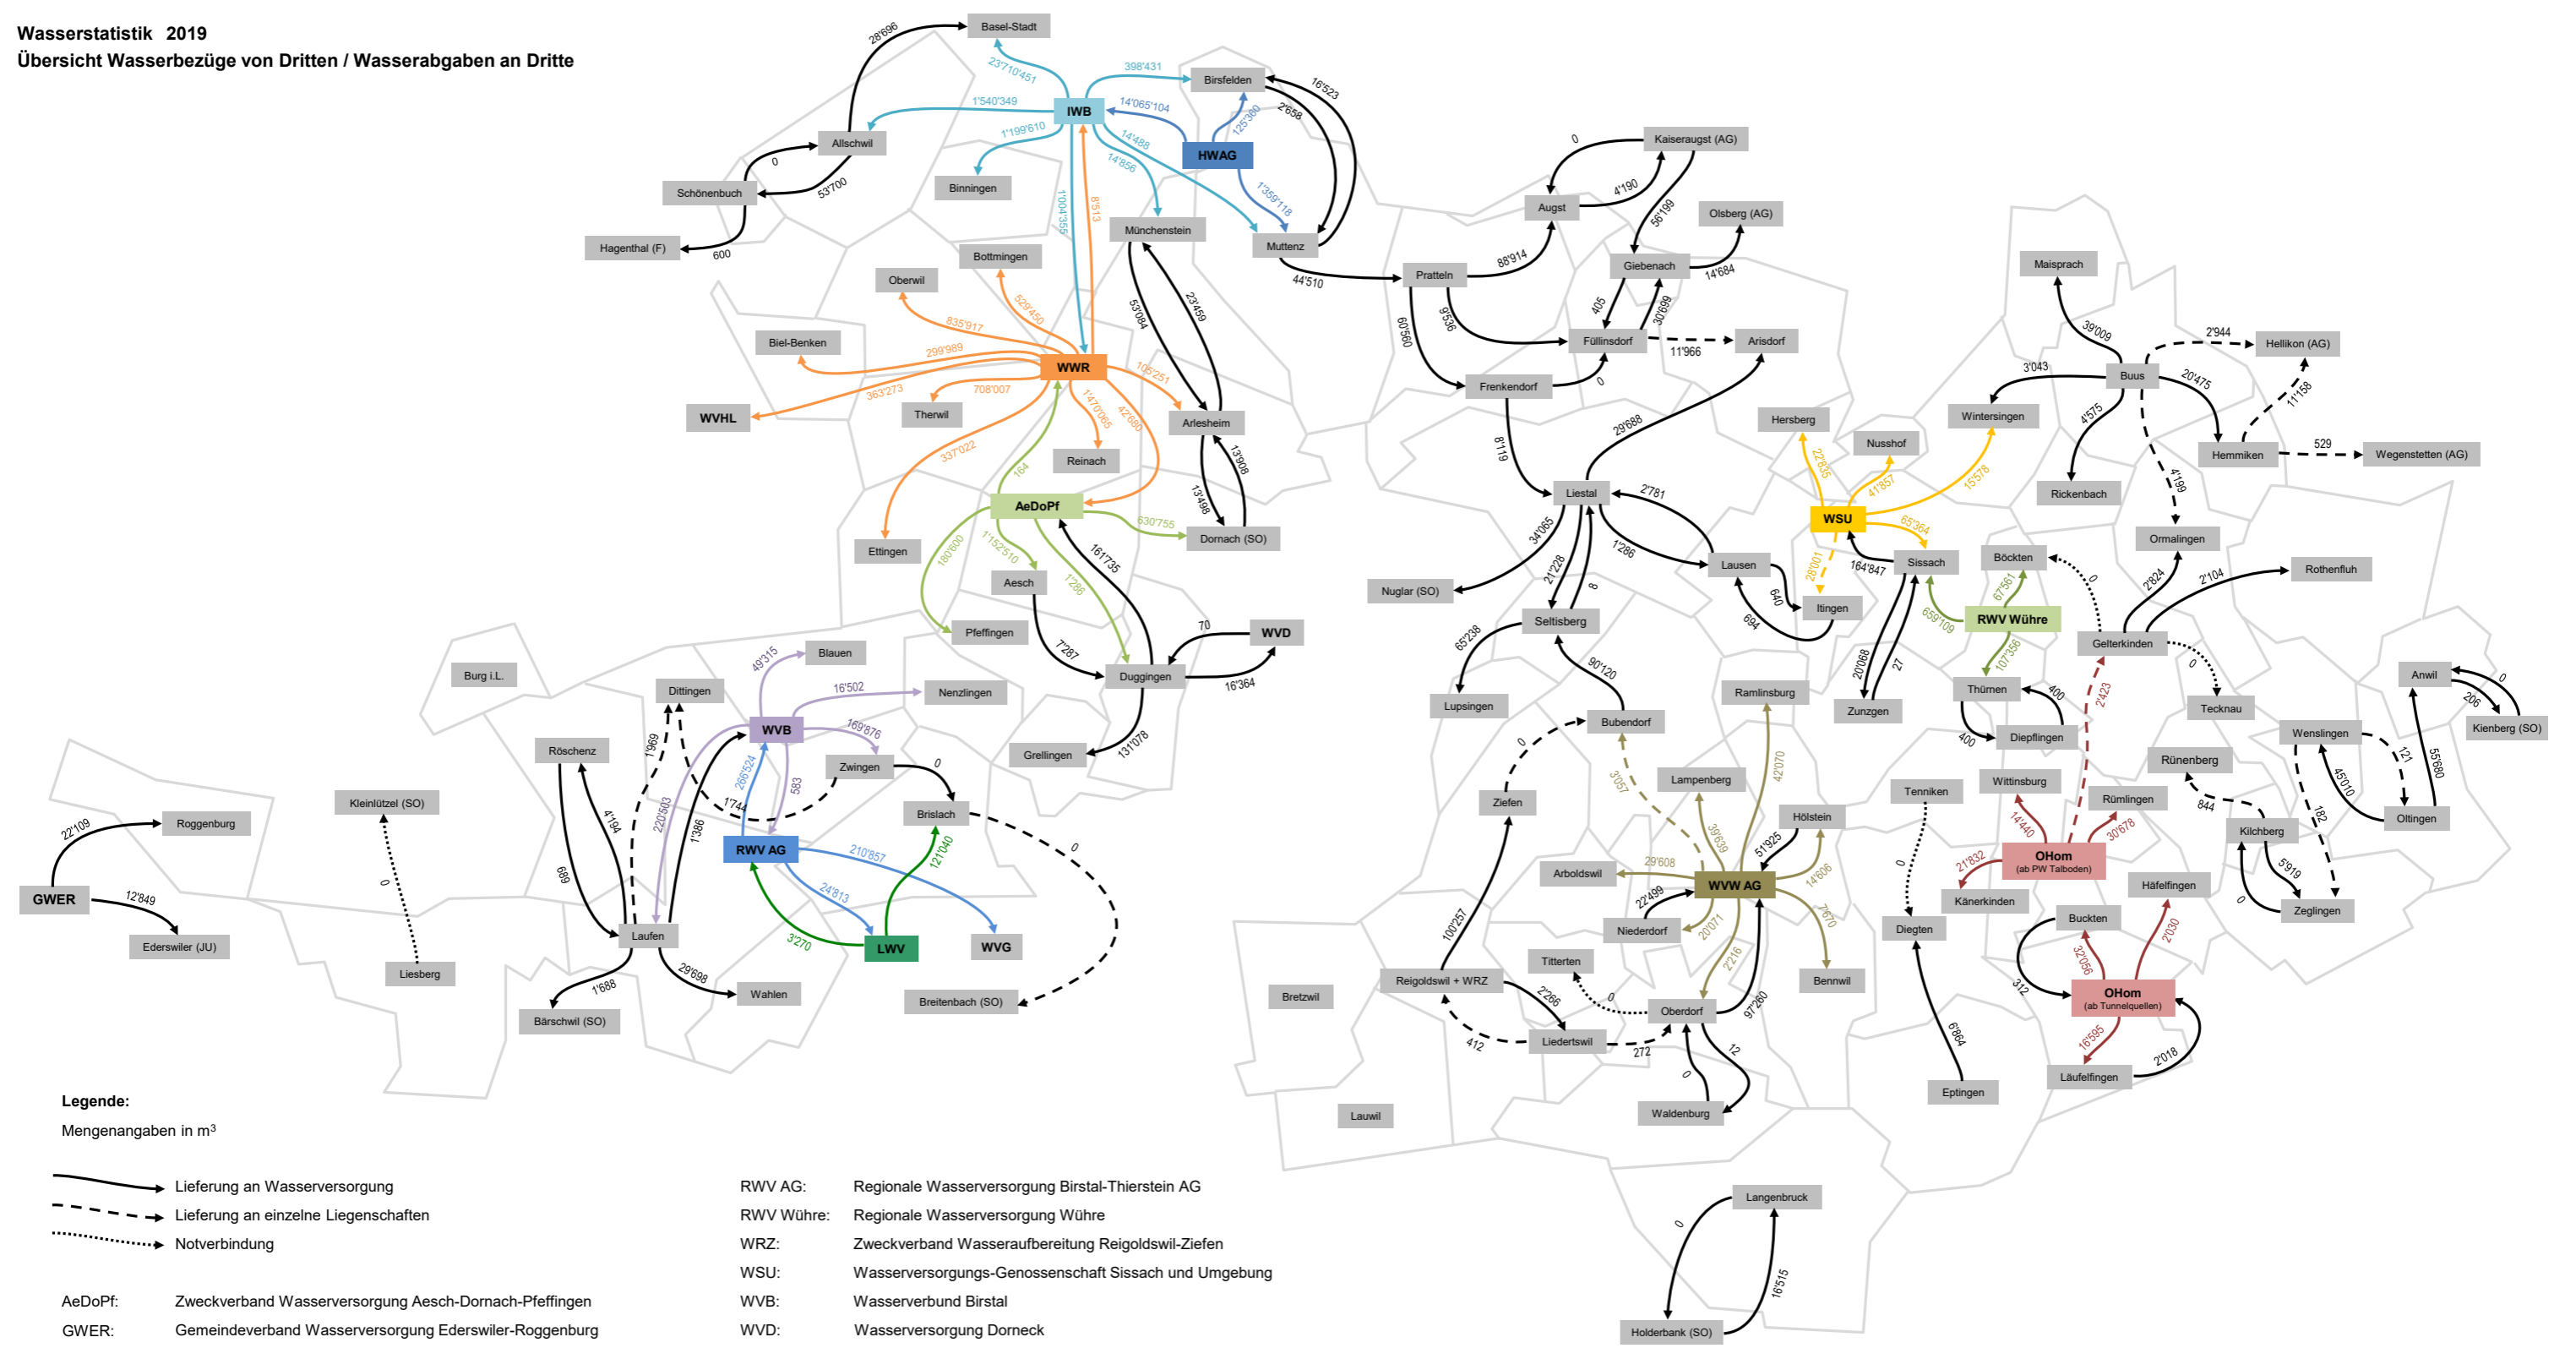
Wasserstatistik 2019
Übersicht Wasserbezüge von Dritten / Wasserabgaben an Dritte

Basel-Stadt
28'696
23'710'451
398'431
Birsfelden
16'523
1'540'349
IWB
14'065'104
2'658
Allschwil
1'199'610
14'488
125'360
HWAG
0
14'856
Schönenbuch
53'700
Binningen
1'359'118
Hagenthal (F)
600
1'004'355
8'513
Münchenstein
Muttenz
Bottmingen
44'510
Oberwil
529'450
835'917
Biel-Benken
299'989
WWR
105'251
363'273
708'007
WVHL
Therwil
53'084
23'459
Arlesheim
337'022
1'470'065
42'680
Reinach
164
13'908
13'498
AeDoPf
630'755
Dornach (SO)
Ettingen
180'600
1'152'510
Aesch
161'735
1'286
Pfeffingen
70
WVD
7'287
Duggingen
16'364
Burg i.L.
49'315
Blauen
16'502
Nenzlingen
Dittingen
WVB
169'876
Grellingen
131'078
Röschenz
1'969
Zwingen
0
266'524
583
220'503
1'744
Brislach
4'194
1'386
Kleinlützel (SO)
RWV AG
210'857
121'040
0
Roggenburg
22'109
24'813
689
GWER
12'849
Laufen
3'270
LWV
WVG
0
Ederswiler (JU)
Liesberg
29'698
1'688
Wahlen
Breitenbach (SO)
Bärschwil (SO)
Kaiseraugst (AG)
0
Augst
4'190
56'199
Olsberg (AG)
Giebenach
14'684
Pratteln
88'914
405
30'699
60'560
9'536
Füllinsdorf
11'966
Arisdorf
Frenkendorf
0
8'119
29'688
Liestal
2'781
34'065
1'286
21'228
8
Nuglar (SO)
Seltisberg
65'238
90'120
Lupsingen
Bubendorf
0
Ziefen
3'057
Lausen
640
694
Itingen
Hersberg
22'635
Nusshof
41'857
WSU
15'578
65'364
28'001
164'847
Sissach
20'088
27
Zunzgen
Ramlinsburg
42'070
Lampenberg
39'639
29'608
Arboldswil
WVW AG
51'925
Hölstein
14'606
22'499
Niederdorf
20'071
7'670
100'257
Titterten
2'216
Bennwil
Reigoldswil + WRZ
2'266
0
Oberdorf
97'260
Bretzwil
412
Liedertswil
272
0
12
Waldenburg
Lauwil
Maisprach
39'009
2'944
Hellikon (AG)
3'043
Buus
20'475
Wintersingen
4'575
11'158
Hemmiken
529
Wegenstetten (AG)
4'199
Rickenbach
Böckten
0
Ormalingen
67'561
RWV Wühre
659'109
107'356
2'824
2'104
Rothenfluh
Gelterkinden
0
Thürnen
400
2'423
Tecknau
400
Diepflingen
Anwil
0
206
Kienberg (SO)
Wenslingen
121
55'680
45'010
Tenniken
Wittinsburg
Rünenberg
844
Rümlingen
14'440
30'678
OHom
(ab PW Talboden)
21'832
Kilchberg
182
Oltingen
0
Känerkinden
Häfelfingen
5'919
0
Zeglingen
Diegten
Buckten
32'056
2'030
312
OHom
(ab Tunnelquellen)
6'884
16'595
2'018
Eptingen
Läufelfingen
Langenbruck
0
16'515
Holderbank (SO)

Legende:
Mengenangaben in m³

Lieferung an Wasserversorgung
Lieferung an einzelne Liegenschaften
Notverbindung

AeDoPf: Zweckverband Wasserversorgung Aesch-Dornach-Pfeffingen
GWER: Gemeindeverband Wasserversorgung Ederswiler-Roggenburg
RWV AG: Regionale Wasserversorgung Birstal-Thierstein AG
RWV Wühre: Regionale Wasserversorgung Wühre
WRZ: Zweckverband Wasseraufbereitung Reigoldswil-Ziefen
WSU: Wasserversorgungs-Genossenschaft Sissach und Umgebung
WVB: Wasserverbund Birstal
WVD: Wasserversorgung Dorneck